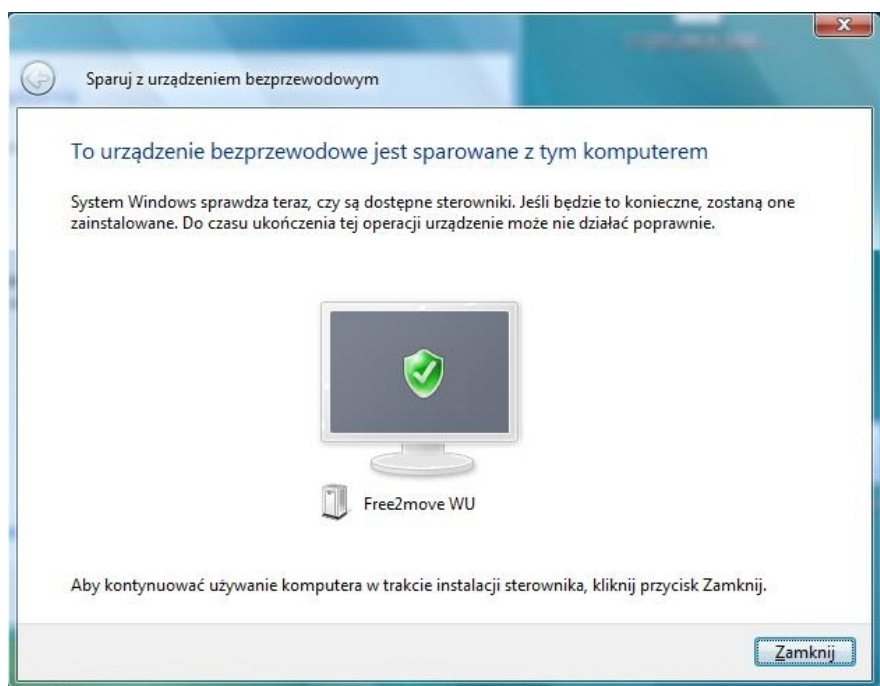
Sparuj z urządzeniem bezprzewodowym

To urządzenie bezprzewodowe jest sparowane z tym komputerem

System Windows sprawdza teraz, czy są dostępne sterowniki. Jeśli będzie to konieczne, zostaną one zainstalowane. Do czasu ukończenia tej operacji urządzenie może nie działać poprawnie.

Free2move WU

Aby kontynuować używanie komputera w trakcie instalacji sterownika, kliknij przycisk Zamknij.

Zamknij